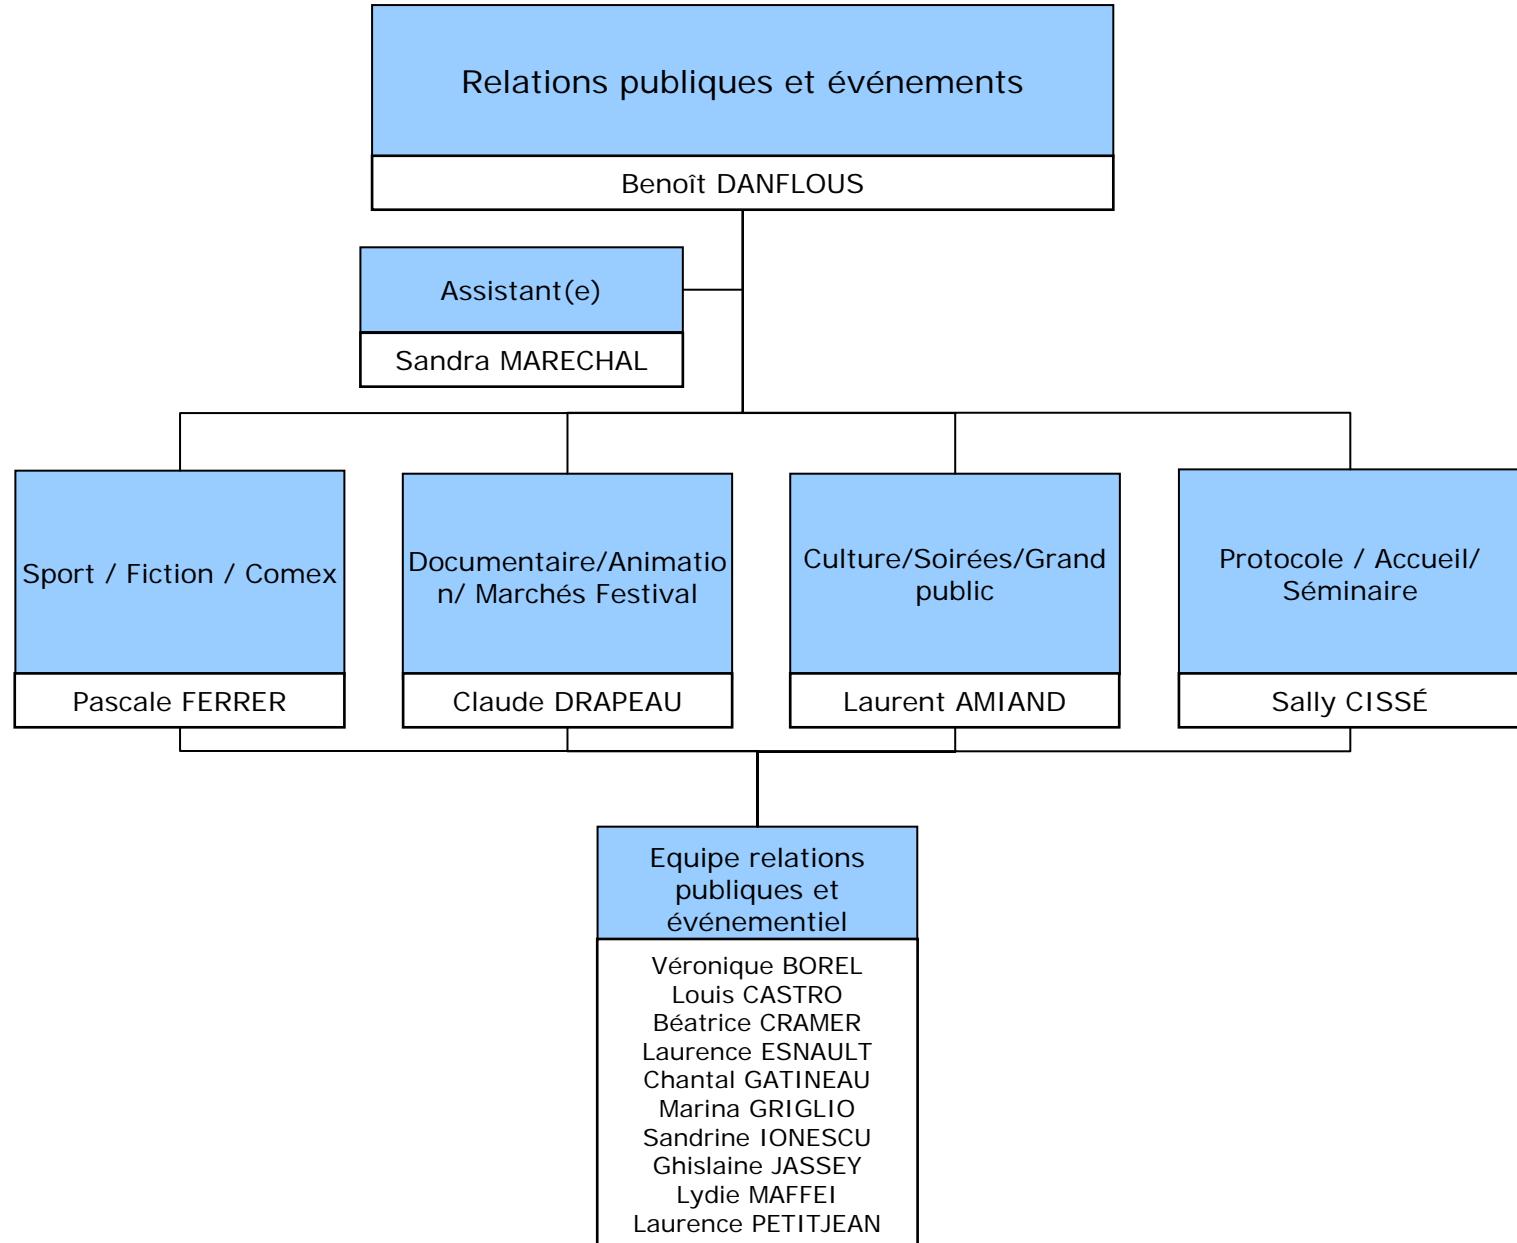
Relations publiques et événements

Benoît DANFLOUS

Assistant(e)

Sandra MARECHAL

Sport / Fiction / Comex

Pascale FERRER

Documentaire/Animation/ Marchés Festival

Claude DRAPEAU

Culture/Soirées/Grand public

Laurent AMIAND

Protocole / Accueil/ Séminaire

Sally CISSÉ

Equipe relations publiques et événementiel

Véronique BOREL
Louis CASTRO
Béatrice CRAMER
Laurence ESNAULT
Chantal GATINEAU
Marina GRIGLIO
Sandrine IONESCU
Ghislaine JASSEY
Lydie MAFFEI
Laurence PETITJEAN